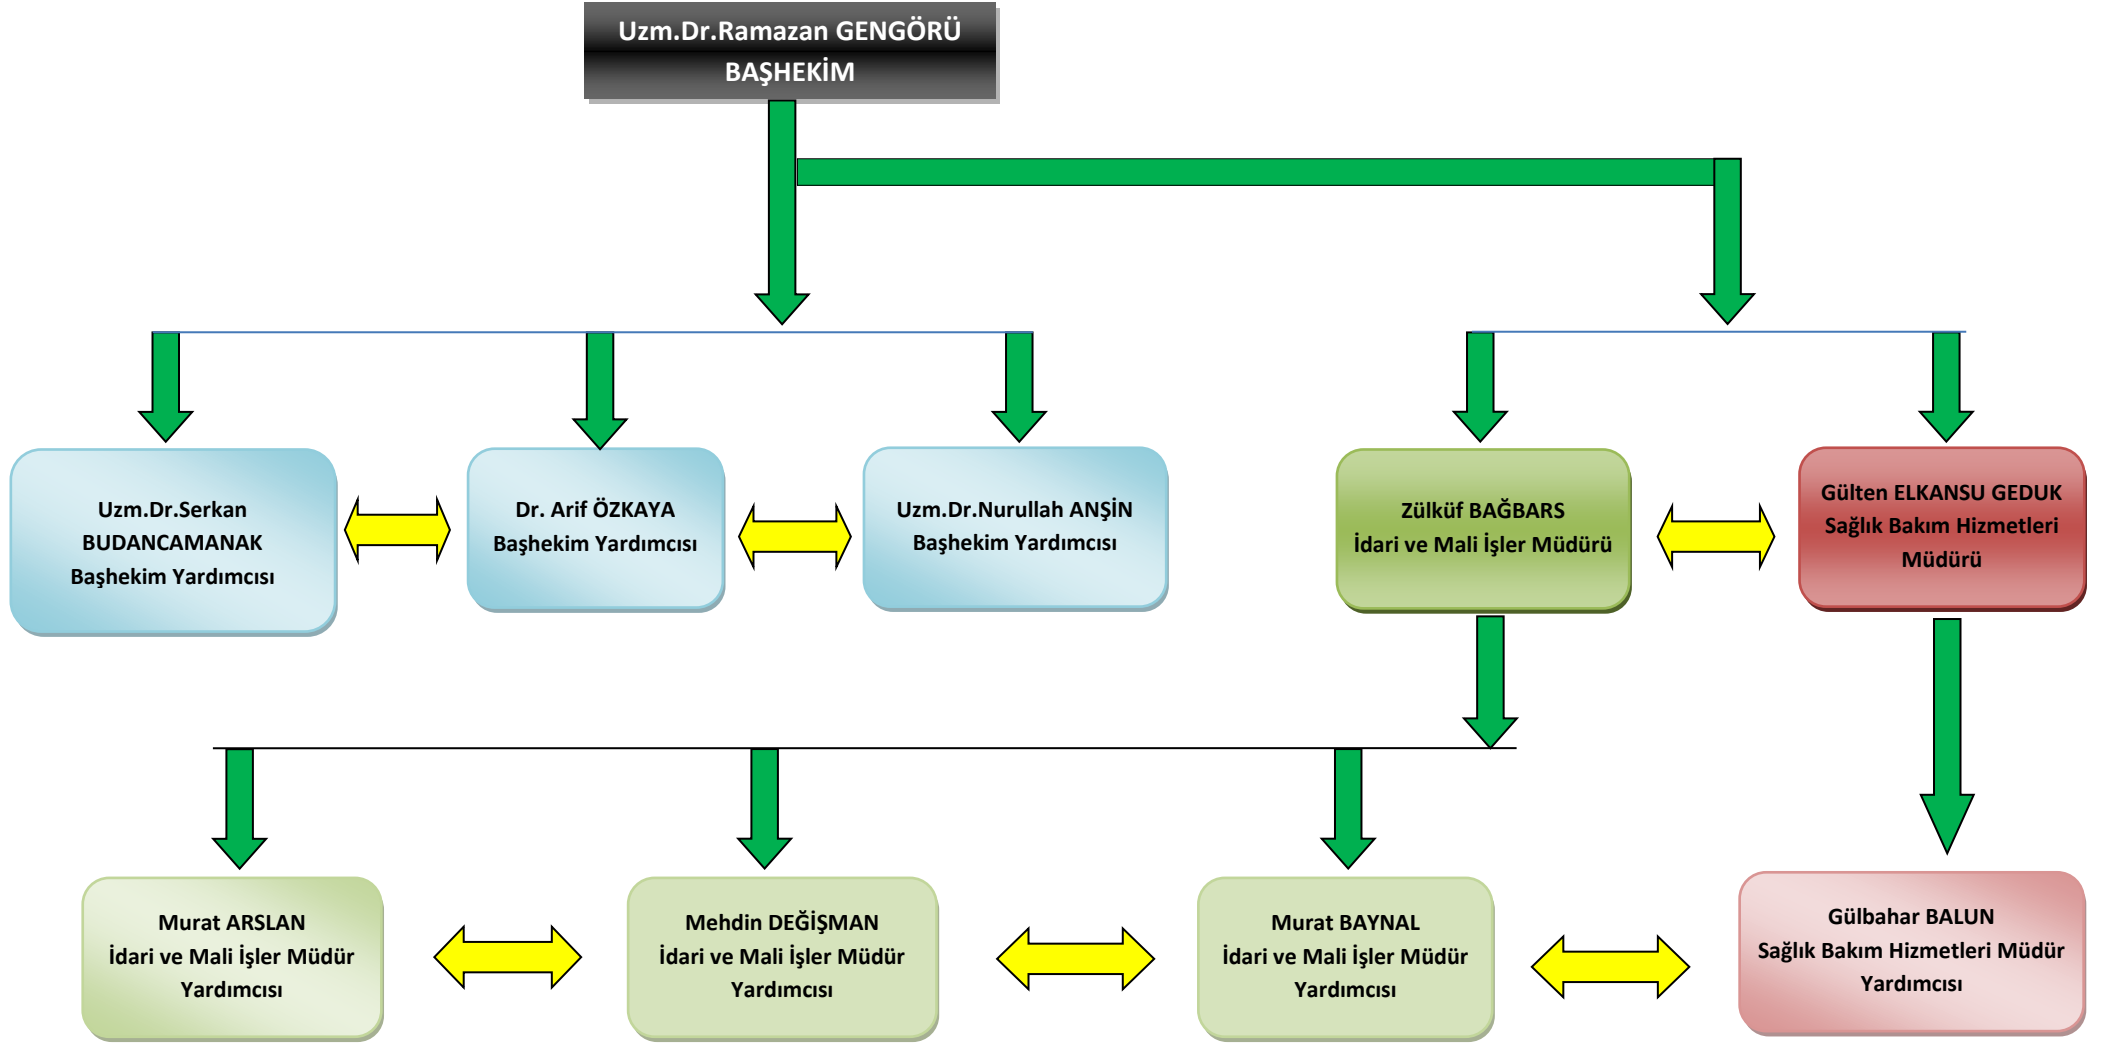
Uzm.Dr.Ramazan GENGÖRÜ
BAŞHEKİM

Uzm.Dr.Serkan BUDANCAMANAK Başhekim Yardımcısı

Dr. Arif ÖZKAYA Başhekim Yardımcısı

Uzm.Dr.Nurullah ANŞİN Başhekim Yardımcısı

Zülküf BAĞBARS İdari ve Mali İşler Müdürü

Gülten ELKANSU GEDUK Sağlık Bakım Hizmetleri Müdürü

Murat ARSLAN İdari ve Mali İşler Müdür Yardımcısı

Mehdin DEĞİŞMAN İdari ve Mali İşler Müdür Yardımcısı

Murat BAYNAL İdari ve Mali İşler Müdür Yardımcısı

Gülbahar BALUN Sağlık Bakım Hizmetleri Müdür Yardımcısı